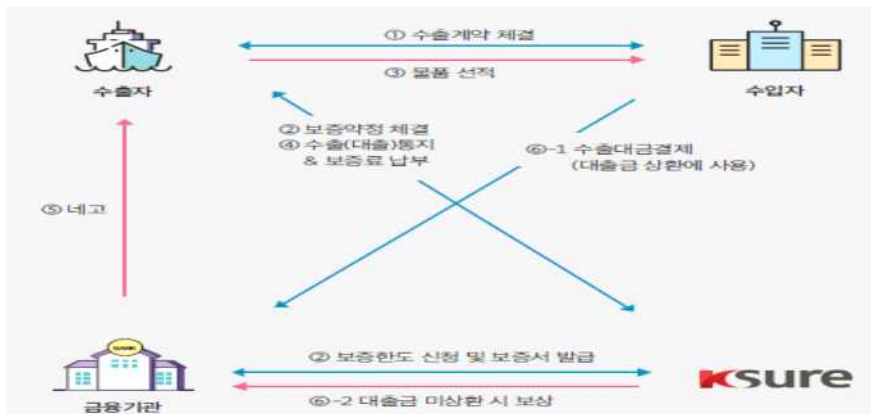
① 수출계약 체결

③ 물품 선적

수출자

수입자

② 보증약정 체결
④ 수출(대출)통지
& 보증료 납부

⑥-1 수출대금결제
(대출금 상환에 사용)

⑤ 네고

② 보증한도 신청 및 보증서 발급

⑥-2 대출금 미상환 시 보상

금융기관

Ksure